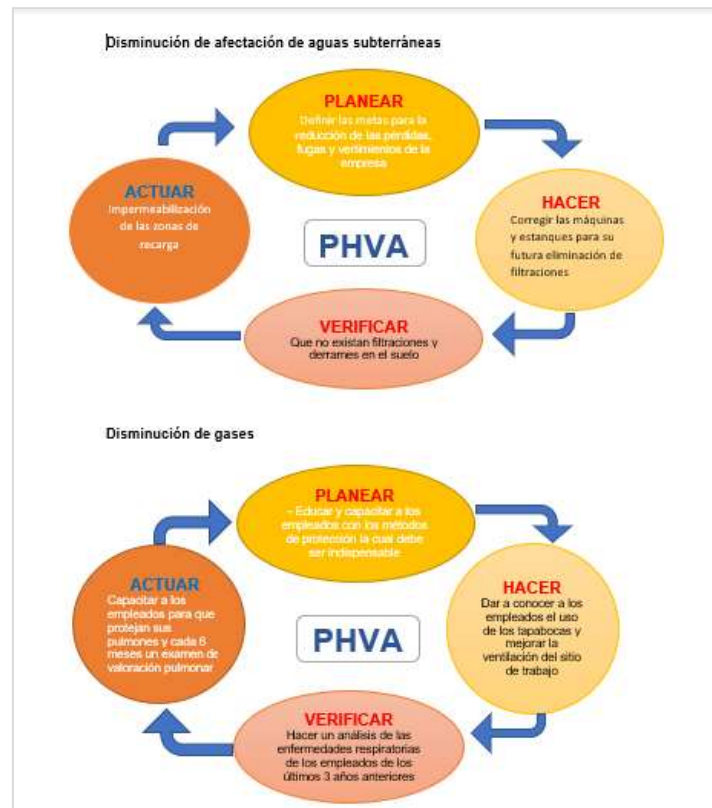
Disminución de afectación de aguas subterráneas

PLANEAR
Definir las metas para la reducción de las pérdidas, fugas y vertimientos de la empresa

HACER
Corregir las máquinas y estanques para su futura eliminación de filtraciones

VERIFICAR
Que no existan filtraciones y derrames en el suelo

ACTUAR
Impermeabilización de las zonas de recarga

PHVA

Disminución de gases

PLANEAR
- Educar y capacitar a los empleados con los métodos de protección la cual debe ser indispensable

HACER
Dar a conocer a los empleados el uso de los tapabocas y mejorar la ventilación del sitio de trabajo

VERIFICAR
Hacer un análisis de las enfermedades respiratorias de los empleados de los últimos 3 años anteriores

ACTUAR
Capacitar a los empleados para que protejan sus pulmones y cada 6 meses un examen de valoración pulmonar

PHVA